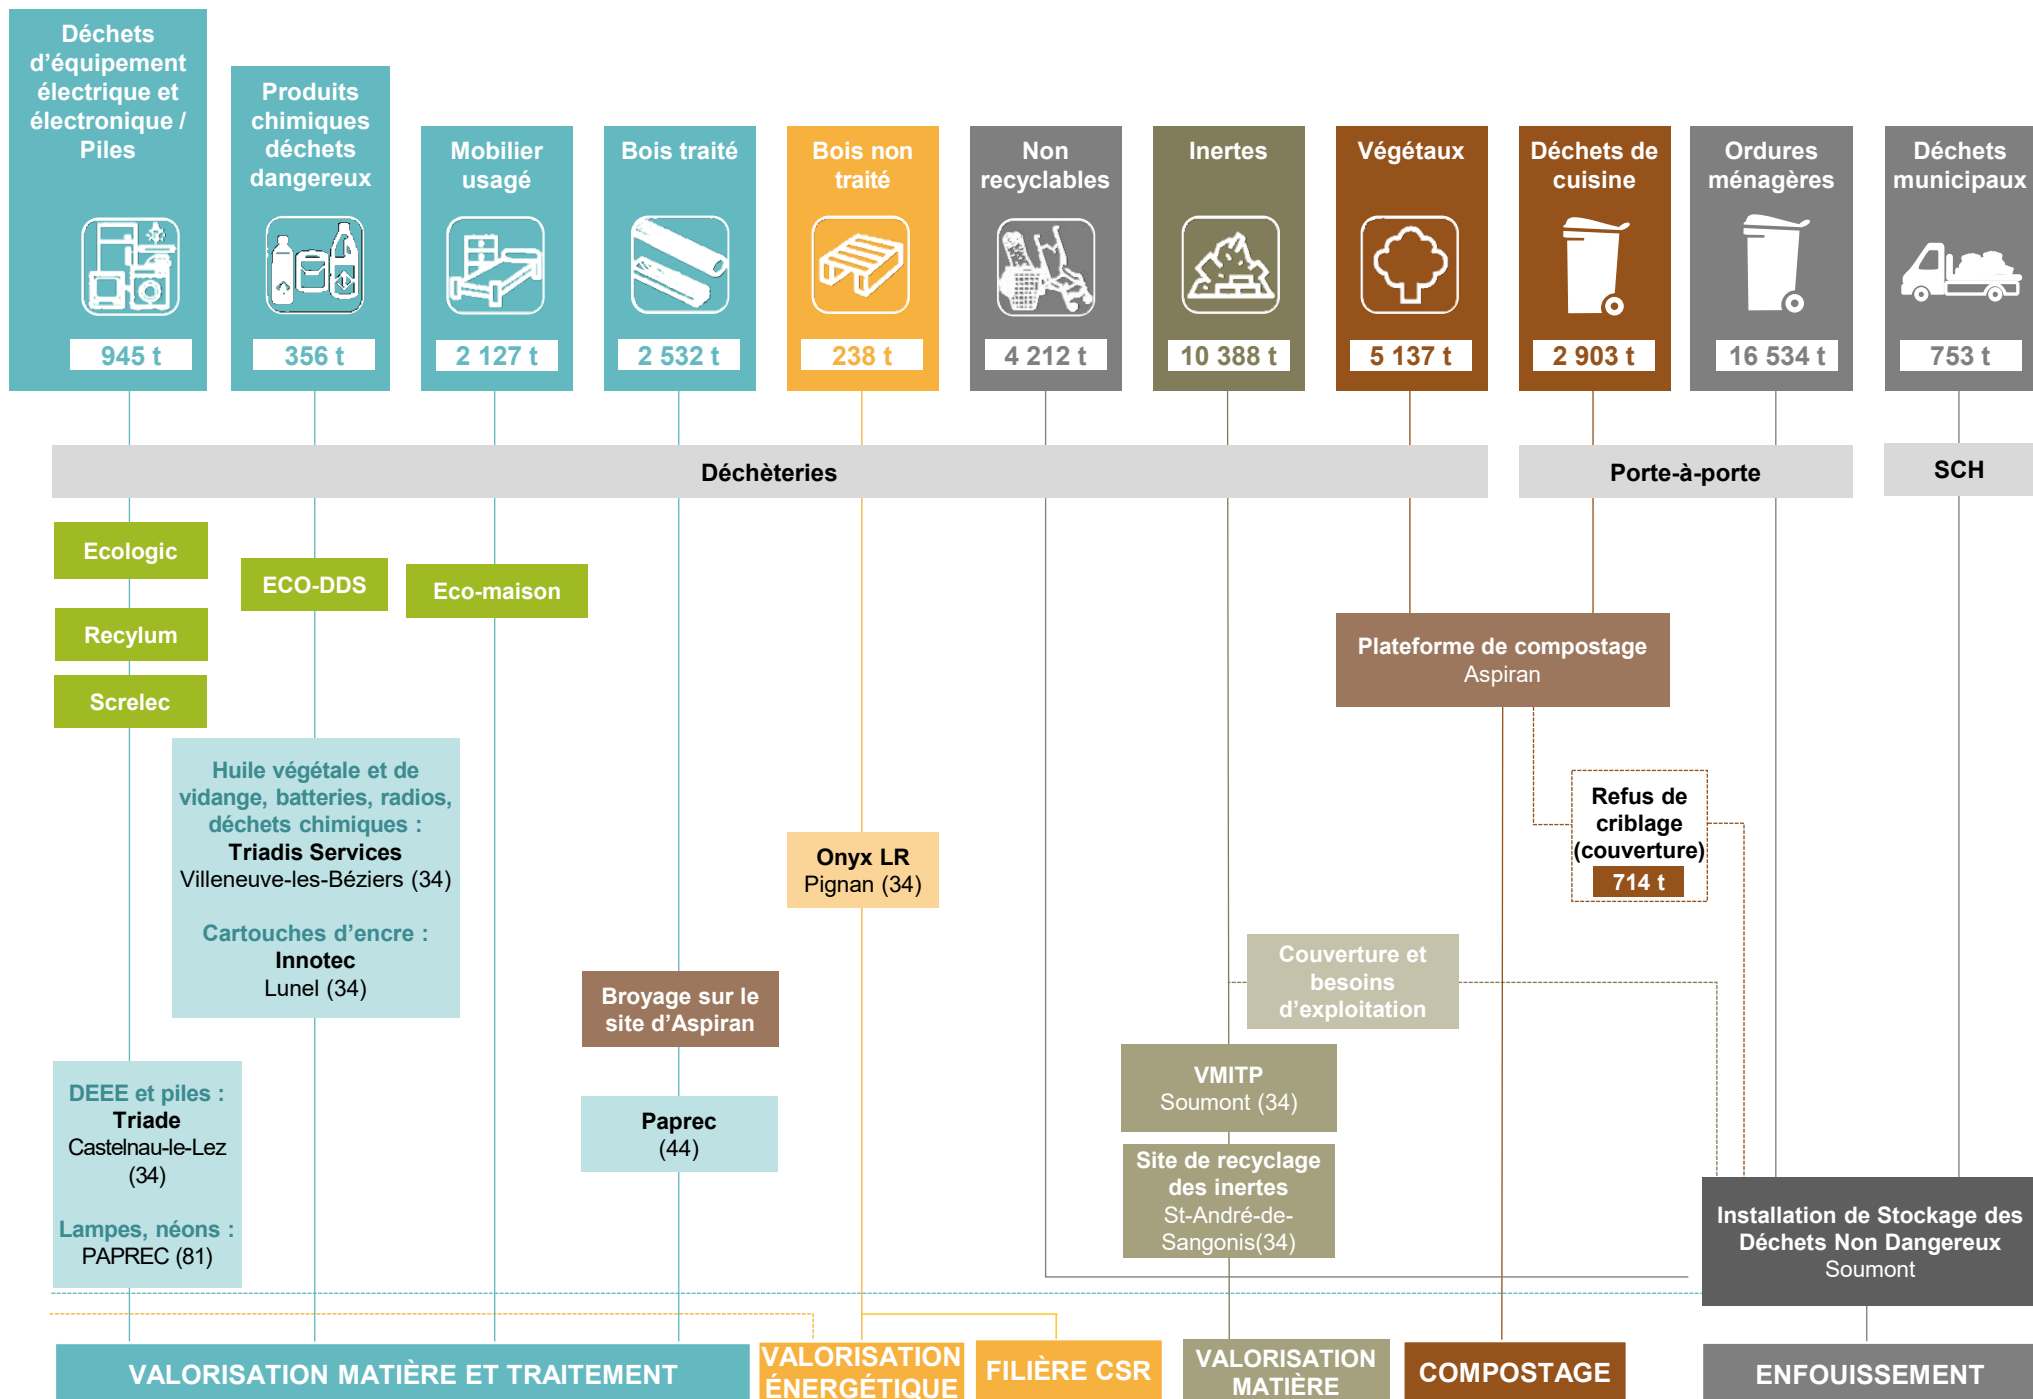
Déchets d'équipement électrique et électronique / Piles
945 t

Produits chimiques déchets dangereux
356 t

Mobilier usagé
2 127 t

Bois traité
2 532 t

Bois non traité
238 t

Non recyclables
4 212 t

Inertes
10 388 t

Végétaux
5 137 t

Déchets de cuisine
2 903 t

Ordures ménagères
16 534 t

Déchets municipaux
753 t

Déchèteries

Porte-à-porte

SCH

Ecologic

ECO-DDS

Eco-maison

Recylum

Screlec

Plateforme de compostage
Aspiran

Huile végétale et de vidange, batteries, radios, déchets chimiques :
Triadis Services
Villeneuve-les-Béziers (34)

Cartouches d'encre :
Innotec
Lunel (34)

Onyx LR
Pignan (34)

Refus de criblage (couverture)
714 t

Couverture et besoins d'exploitation

Broyage sur le site d'Aspiran

VMITP
Soumont (34)

DEEE et piles :
Triade
Castelnau-le-Lez (34)

Lampes, néons :
PAPREC (81)

Paprec
(44)

Site de recyclage des inertes
St-André-de-Sangonis(34)

Installation de Stockage des Déchets Non Dangereux
Soumont

VALORISATION MATIÈRE ET TRAITEMENT

VALORISATION ÉNERGÉTIQUE

FILIÈRE CSR

VALORISATION MATIÈRE

COMPOSTAGE

ENFOUISSEMENT